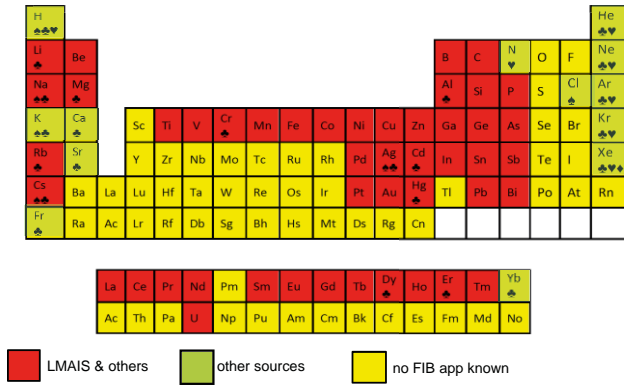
| H ♣♣♥ | | | | | | | | | | | | | | | | | He ♣ |
|---|---|---|---|---|---|---|---|---|---|---|---|---|---|---|---|---|---|
| Li ♣ | Be | | | | | | | | | | | B | C | N ♥ | O | F | Ne ♣♥ |
| Na ♣♣ | Mg ♣ | | | | | | | | | | | Al ♣ | Si | P | S | Cl ♠ | Ar ♣♥ |
| K ♣♣ | Ca ♣ | Sc | Ti | V | Cr ♣ | Mn | Fe | Co | Ni | Cu | Zn | Ga | Ge | As | Se | Br | Kr ♣♥ |
| Rb ♣ | Sr ♣ | Y | Zr | Nb | Mo | Tc | Ru | Rh | Pd | Ag ♣♣ | Cd ♣ | In | Sn | Sb | Te | I | Xe ♣♥♦ |
| Cs ♣♣ | Ba | La | Lu | Hf | Ta | W | Re | Os | Ir | Pt | Au | Hg ♣ | Tl | Pb | Bi | Po | At | Rn |
| Fr ♣ | Ra | Ac | Lr | Rf | Db | Sg | Bh | Hs | Mt | Ds | Rg | Cn | | | | | |

| La | Ce | Pr | Nd | Pm | Sm | Eu | Gd | Tb | Dy ♣ | Ho | Er ♣ | Tm | Yb ♣ |
|---|---|---|---|---|---|---|---|---|---|---|---|---|---|
| Ac | Th | Pa | U | Np | Pu | Am | Cm | Bk | Cf | Es | Fm | Md | No |

LMAIS & others
other sources
no FIB app known